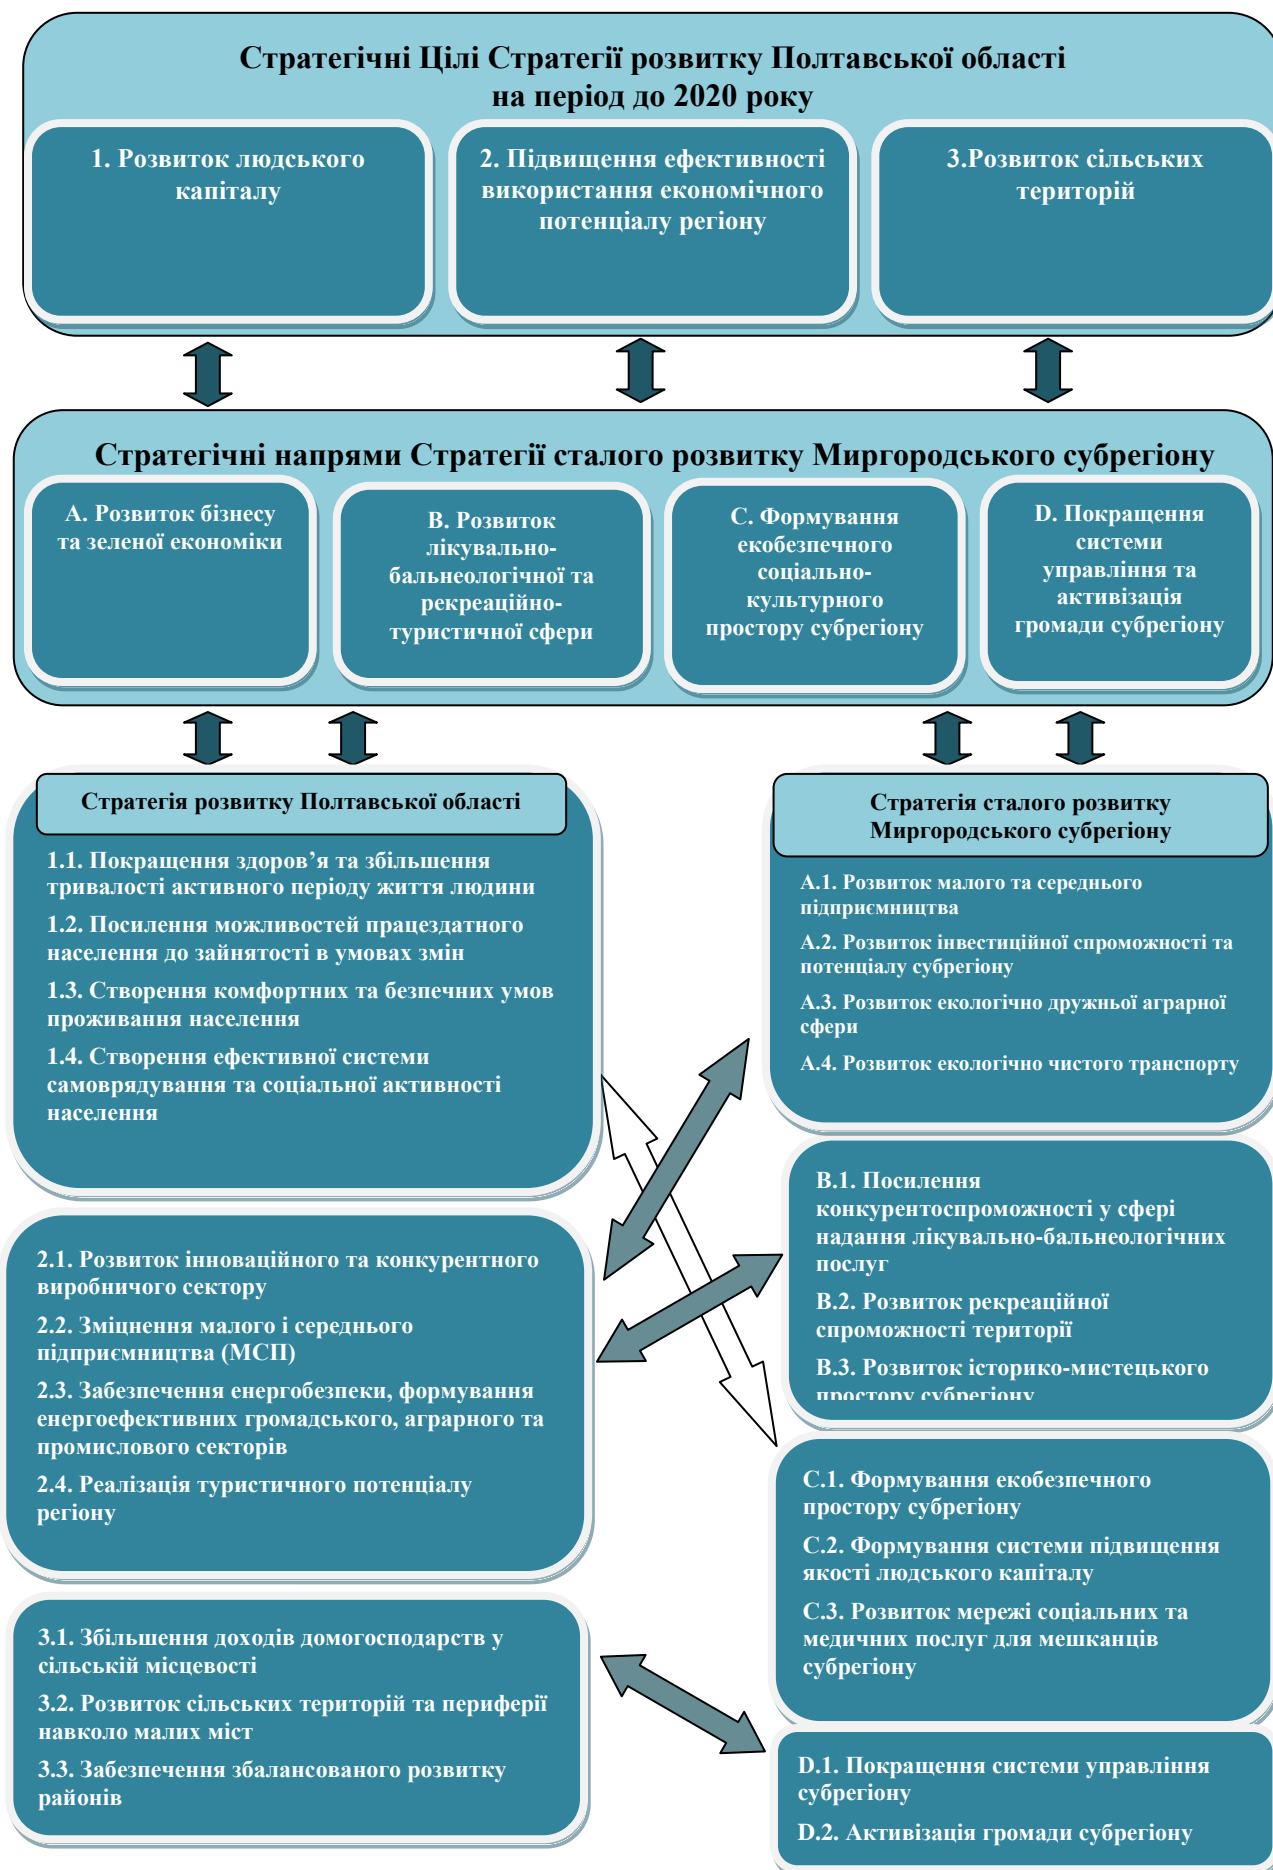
Стратегічні Цілі Стратегії розвитку Полтавської області на період до 2020 року

1. Розвиток людського капіталу

2. Підвищення ефективності використання економічного потенціалу регіону

3.Розвиток сільських територій

Стратегічні напрями Стратегії сталого розвитку Миргородського субрегіону

A. Розвиток бізнесу та зеленої економіки

B. Розвиток лікувально-бальнеологічної та рекреаційно-туристичної сфери

C. Формування екобезпечного соціально-культурного простору субрегіону

D. Покращення системи управління та активізація громади субрегіону

Стратегія розвитку Полтавської області

1.1. Покращення здоров'я та збільшення тривалості активного періоду життя людини

1.2. Посилення можливостей працездатного населення до зайнятості в умовах змін

1.3. Створення комфортних та безпечних умов проживання населення

1.4. Створення ефективної системи самоврядування та соціальної активності населення

Стратегія сталого розвитку Миргородського субрегіону

A.1. Розвиток малого та середнього підприємництва

A.2. Розвиток інвестиційної спроможності та потенціалу субрегіону

A.3. Розвиток екологічно дружньої аграрної сфери

A.4. Розвиток екологічно чистого транспорту

B.1. Посилення конкурентоспроможності у сфері надання лікувально-бальнеологічних послуг

B.2. Розвиток рекреаційної спроможності території

B.3. Розвиток історико-мистецького простору субрегіону

2.1. Розвиток інноваційного та конкурентного виробничого сектору

2.2. Зміцнення малого і середнього підприємництва (МСП)

2.3. Забезпечення енергобезпеки, формування енергоефективних громадського, аграрного та промислового секторів

2.4. Реалізація туристичного потенціалу регіону

C.1. Формування екобезпечного простору субрегіону

C.2. Формування системи підвищення якості людського капіталу

C.3. Розвиток мережі соціальних та медичних послуг для мешканців субрегіону

3.1. Збільшення доходів домогосподарств у сільській місцевості

3.2. Розвиток сільських територій та периферії навколо малих міст

3.3. Забезпечення збалансованого розвитку районів

D.1. Покращення системи управління субрегіону

D.2. Активізація громади субрегіону